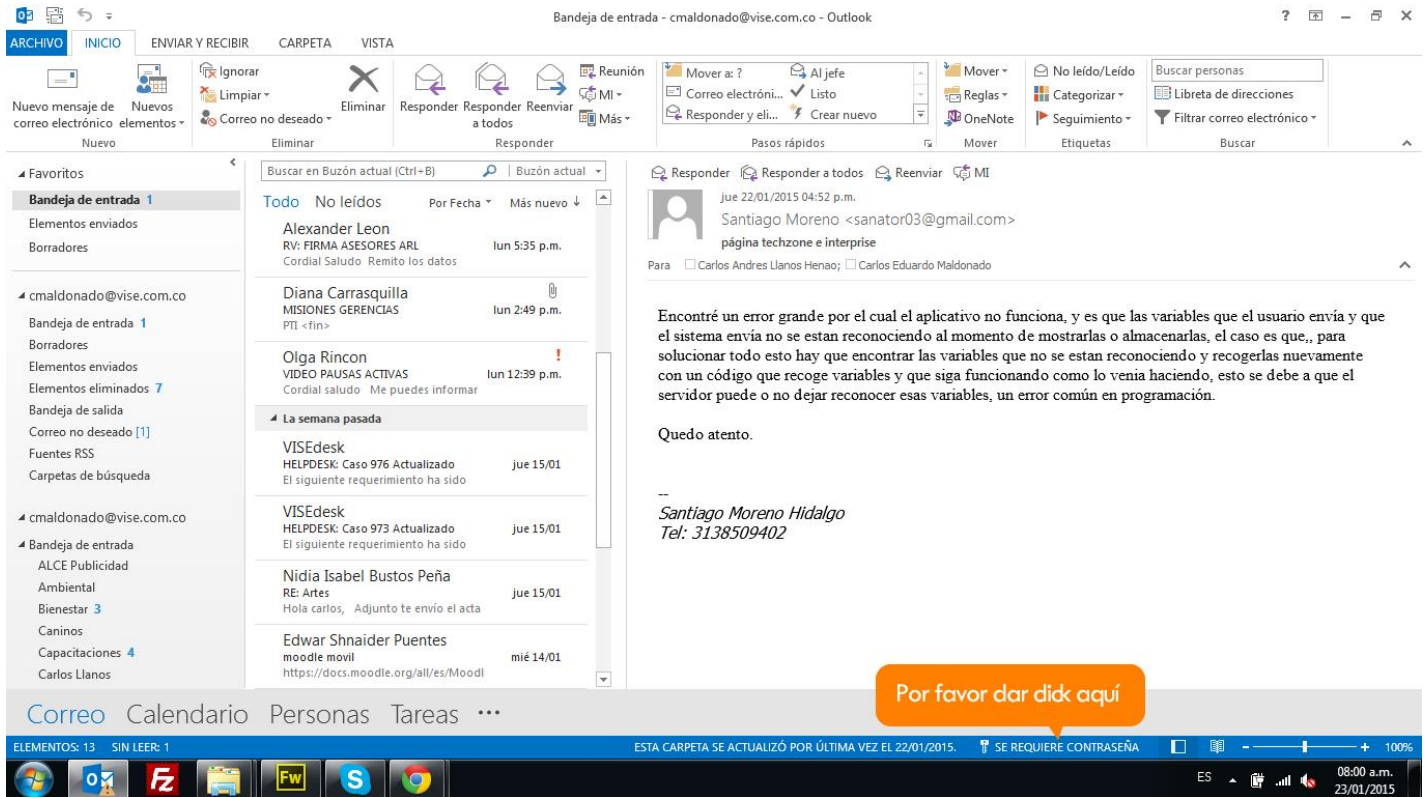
Bandeja de entrada - cmaldonado@vise.com.co - Outlook

? – ×

ARCHIVO INICIO ENVIAR Y RECIBIR CARPETA VISTA

Nuevo mensaje de correo electrónico Nuevos elementos
Nuevo

Ignorar
Limpiar
Correo no deseado
Eliminar
Eliminar

Responder Responder a todos Reenviar
Reunión
MI
Más
Responder

Mover a: ?
Correo electróni...
Responder y eli...
Al jefe
Listo
Crear nuevo
Pasos rápidos

Mover
Reglas
OneNote
Mover

No leído/Leído
Categorizar
Seguimiento
Etiquetas

Buscar personas
Libreta de direcciones
Filtrar correo electrónico
Buscar

Favoritos
Bandeja de entrada 1
Elementos enviados
Borradores

cmaldonado@vise.com.co
Bandeja de entrada 1
Borradores
Elementos enviados
Elementos eliminados 7
Bandeja de salida
Correo no deseado [1]
Fuentes RSS
Carpetas de búsqueda

cmaldonado@vise.com.co
Bandeja de entrada
ALCE Publicidad
Ambiental
Bienestar 3
Caninos
Capacitaciones 4
Carlos Llanos

Buscar en Buzón actual (Ctrl+B) | Buzón actual

Todo No leídos Por Fecha Más nuevo

Alexander Leon
RV: FIRMA ASESORES ARL lun 5:35 p.m.
Cordial Saludo Remito los datos

Diana Carrasquilla
MISIONES GERENCIAS lun 2:49 p.m.
PTI <fin>

Olga Rincon
VIDEO PAUSAS ACTIVAS lun 12:39 p.m.
Cordial saludo Me puedes informar

La semana pasada

VISEdesk
HELPDESK: Caso 976 Actualizado jue 15/01
El siguiente requerimiento ha sido

VISEdesk
HELPDESK: Caso 973 Actualizado jue 15/01
El siguiente requerimiento ha sido

Nidia Isabel Bustos Peña
RE: Artes jue 15/01
Hola carlos, Adjunto te envío el acta

Edwar Shnaider Puentes
moodle movil mié 14/01
https://docs.moodle.org/all/es/Moodl

Responder Responder a todos Reenviar MI

jue 22/01/2015 04:52 p.m.
Santiago Moreno <sanator03@gmail.com>
página techzone e interprise
Para Carlos Andres Llanos Henao; Carlos Eduardo Maldonado

Encontré un error grande por el cual el aplicativo no funciona, y es que las variables que el usuario envía y que el sistema envía no se estan reconociendo al momento de mostrarlas o almacenarlas, el caso es que,, para solucionar todo esto hay que encontrar las variables que no se estan reconociendo y recogerlas nuevamente con un código que recoge variables y que siga funcionando como lo venia haciendo, esto se debe a que el servidor puede o no dejar reconocer esas variables, un error común en programación.

Quedo atento.

--
Santiago Moreno Hidalgo
Tel: 3138509402

Por favor dar click aquí

Correo Calendario Personas Tareas ···

ELEMENTOS: 13 SIN LEER: 1
ESTA CARPETA SE ACTUALIZÓ POR ÚLTIMA VEZ EL 22/01/2015. SE REQUIERE CONTRASEÑA
+ 100%

ES 08:00 a.m. 23/01/2015